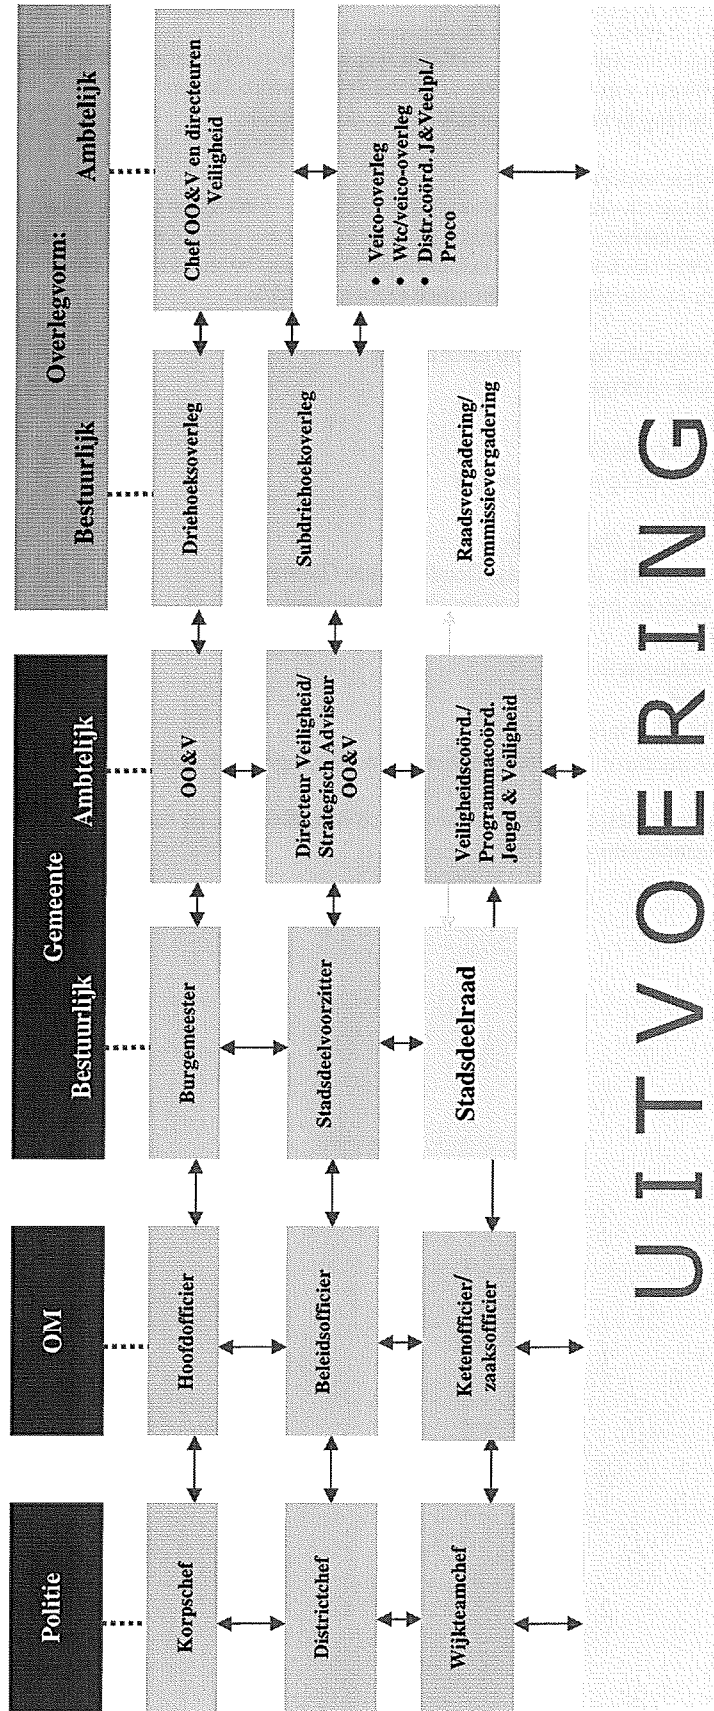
Politie

Korpschef

Districtchef

Wijkteamchef

OM

Hoofdofficier

Beleidsofficier

Ketenofficier/ zaaksofficier

Gemeente

Bestuurlijk

Burgemeester

Stadsdeelvoorzitter

Stadsdeelraad

Ambtelijk

OO&V

Directeur Veiligheid/ Strategisch Adviseur OO&V

Veiligheidscoörd./ Programmacoörd. Jeugd & Veiligheid

Overlegvorm:

Bestuurlijk

Driehoeksoverleg

Subdriehoekoverleg

Raadsvergadering/ commissievergadering

Ambtelijk

Chef OO&V en directeuren Veiligheid

• Veico-overleg
• Wtc/veico-overleg
• Distr.coörd. J&Veelpl/ Proco

UITVOERING